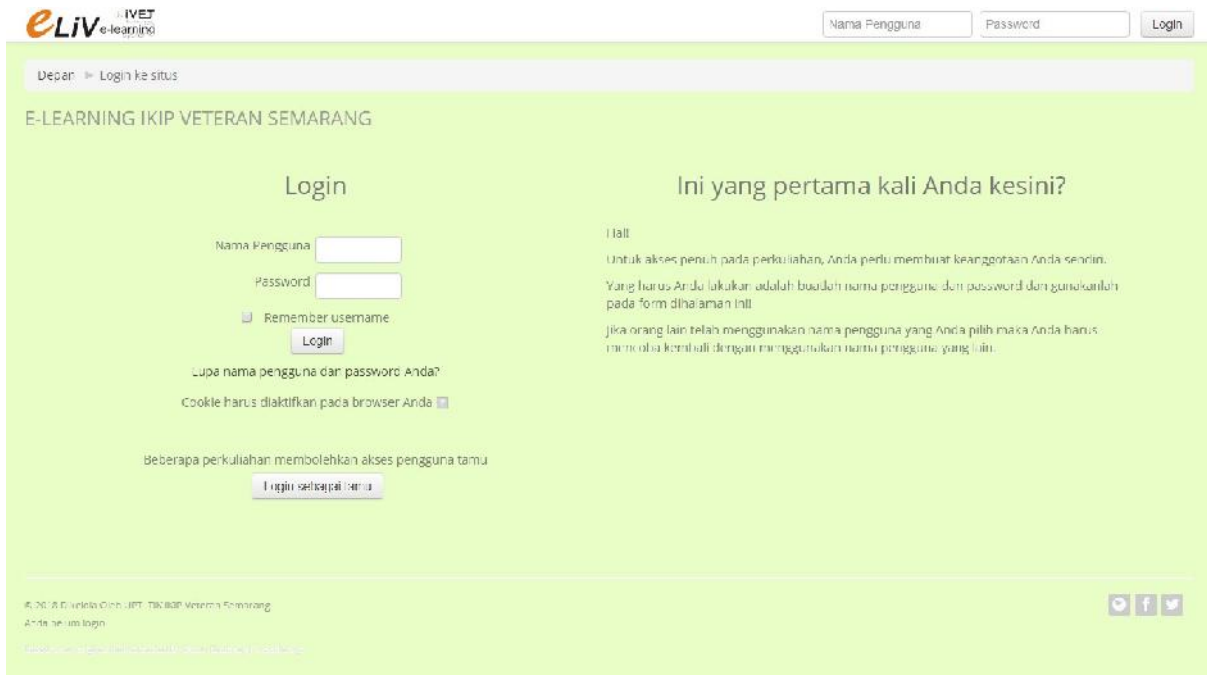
eLiV IVET e-learning

Nama Pengguna
Password
Login

Depan ▸ Login ke situs

E-LEARNING IKIP VETERAN SEMARANG

Login

Nama Pengguna

Password

Remember username

Login

Lupa nama pengguna dan password Anda?

Cookie harus diaktifkan pada browser Anda

Beberapa perkuliahan membolehkan akses pengguna tamu

Login sebagai tamu

Ini yang pertama kali Anda kesini?

Hai!

Untuk akses penuh pada perkuliahan, Anda perlu membuat keanggotaan Anda sendiri.

Yang harus Anda lakukan adalah buatlah nama pengguna dan password dan gunakanlah pada form dihalaman ini!

Jika orang lain telah menggunakan nama pengguna yang Anda pilih maka Anda harus mencoba kembali dengan menggunakan nama pengguna yang lain.

© 2018 Dikelola Oleh UPT TIK IKIP Veteran Semarang
Anda belum login
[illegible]